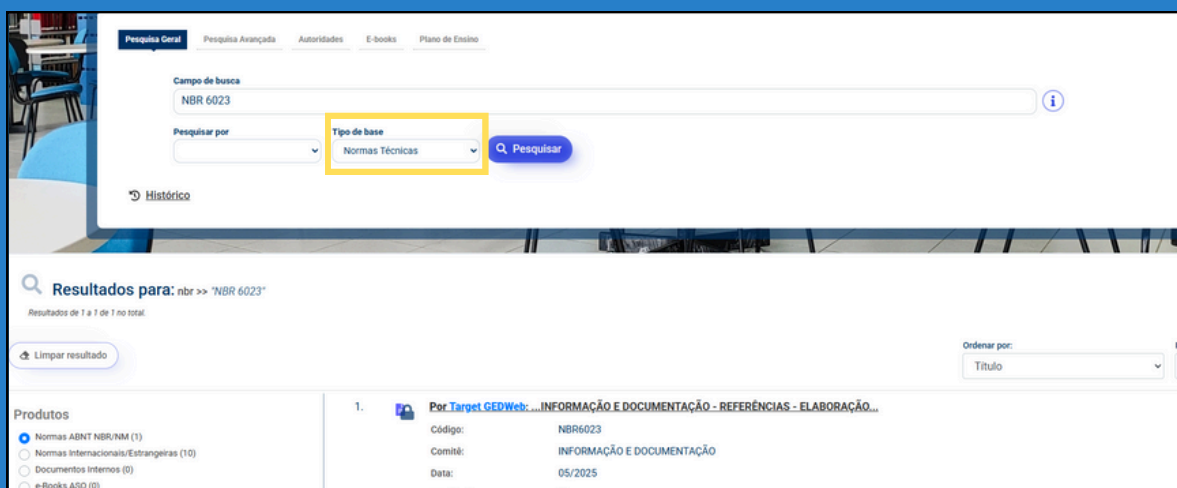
Pesquisa Geral Pesquisa Avançada Autoridades E-books Plano de Ensino

Campo de busca
NBR 6023

Pesquisar por
Tipo de base
Normas Técnicas
Pesquisar

Histórico

Resultados para: nbr >> "NBR 6023"
Resultados de 1 a 1 de 1 no total.

Limpar resultado

Ordenar por:
Título

Produtos
Normas ABNT NBR/NM (1)
Normas Internacionais/Estrangeiras (10)
Documentos Internos (0)
e-Books ASO (0)

1. Por Target GEDWeb: ...INFORMAÇÃO E DOCUMENTAÇÃO - REFERÊNCIAS - ELABORAÇÃO...
Código: NBR6023
Comitê: INFORMAÇÃO E DOCUMENTAÇÃO
Data: 05/2025